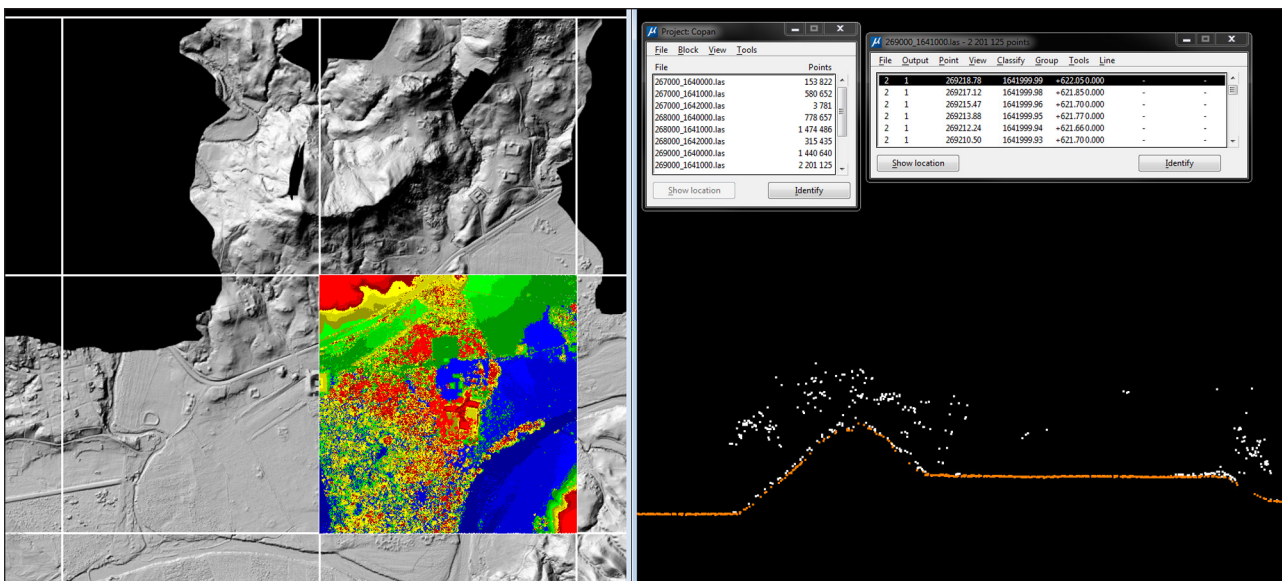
Project: Copan

File Block View Tools

| File | Points |
|---|---|
| 267000_1640000.las | 153 822 |
| 267000_1641000.las | 580 652 |
| 267000_1642000.las | 3 781 |
| 268000_1640000.las | 778 657 |
| 268000_1641000.las | 1 474 486 |
| 268000_1642000.las | 315 435 |
| 269000_1640000.las | 1 440 640 |
| 269000_1641000.las | 2 201 125 |

Show location Identify

269000_1641000.las - 2 201 125 points

File Output Point View Classify Group Tools Line

| | | | | | | |
|---|---|---|---|---|---|---|
| 2 | 1 | 269218.78 | 1641999.99 | +622.05 0.000 | - | - |
| 2 | 1 | 269217.12 | 1641999.98 | +621.85 0.000 | - | - |
| 2 | 1 | 269215.47 | 1641999.96 | +621.70 0.000 | - | - |
| 2 | 1 | 269213.88 | 1641999.95 | +621.77 0.000 | - | - |
| 2 | 1 | 269212.24 | 1641999.94 | +621.66 0.000 | - | - |
| 2 | 1 | 269210.50 | 1641999.93 | +621.70 0.000 | - | - |

Show location Identify